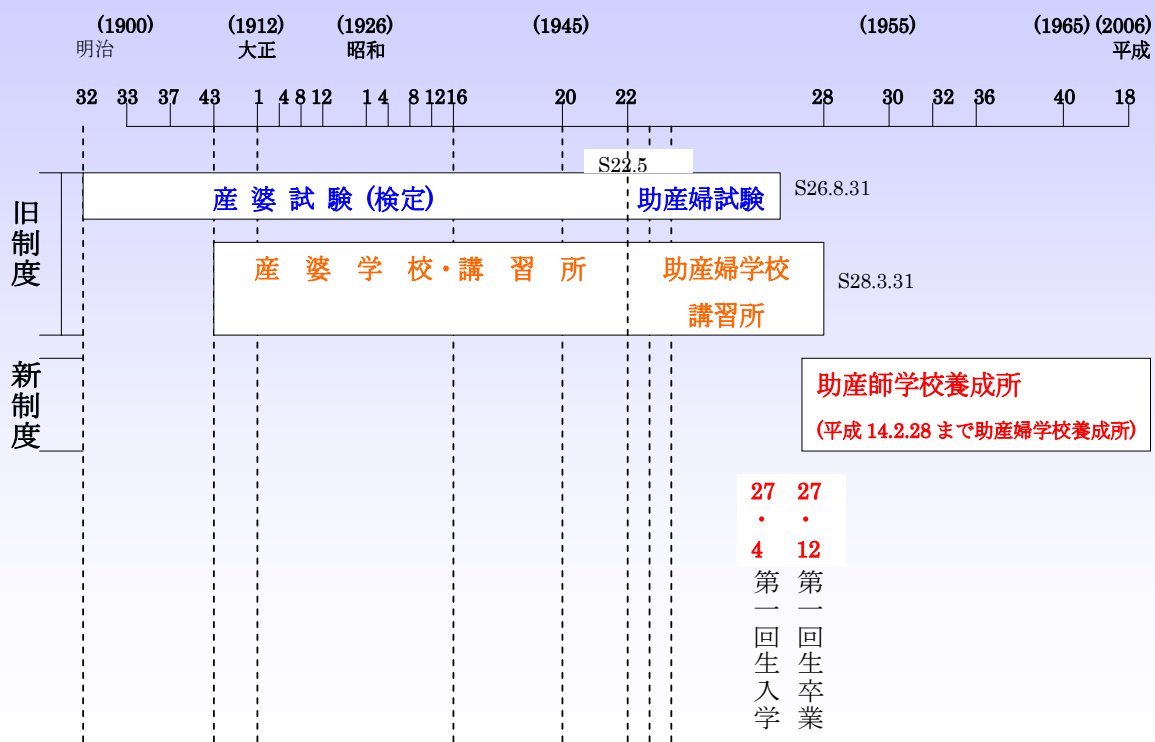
(1900) (1912) (1926) (1945) (1955) (1965) (2006)
明治 大正 昭和 平成

32 33 37 43 1 4 8 12 1 4 8 12 16 20 22 28 30 32 36 40 18

S22.5

旧制度

産 婆 試 験 (検定) 助産婦試験 S26.8.31

産 婆 学 校・講 習 所 助産婦学校 講習所 S28.3.31

新制度

助産師学校養成所
(平成 14.2.28 まで助産婦学校養成所)

27・4 第一回生入学

27・12 第一回生卒業